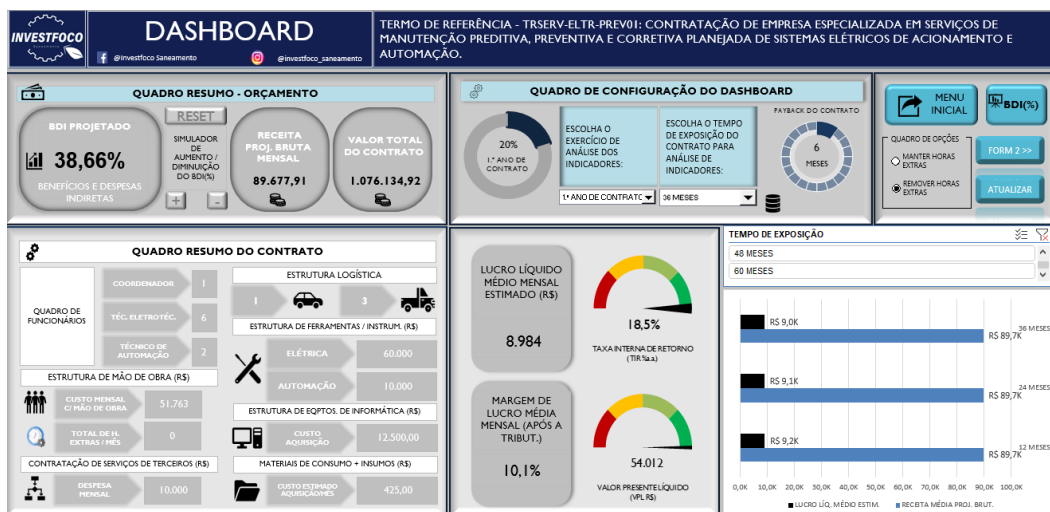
INVESTFOCO

DASHBOARD

@investfoco Saneamento

@investfoco_saneamento

TERMO DE REFERÊNCIA - TRSERV-ELTR-PREV01: CONTRATAÇÃO DE EMPRESA ESPECIALIZADA EM SERVIÇOS DE MANUTENÇÃO PREDITIVA, PREVENTIVA E CORRETIVA PLANEJADA DE SISTEMAS ELÉTRICOS DE ACIONAMENTO E AUTOMAÇÃO.

QUADRO RESUMO - ORÇAMENTO

BDI PROJETADO

38,66%

BENEFÍCIOS E DESPESAS INDIRETAS

RESET

SIMULADOR DE AUMENTO / DIMINUIÇÃO DO BDI(%)

+

-

RECEITA PROJ. BRUTA MENSAL

89.677,91

VALOR TOTAL DO CONTRATO

1.076.134,92

QUADRO DE CONFIGURAÇÃO DO DASHBOARD

20%

1.º ANO DE CONTRATO

ESCOLHA O EXERCÍCIO DE ANÁLISE DOS INDICADORES:

1.º ANO DE CONTRATO

ESCOLHA O TEMPO DE EXPOSIÇÃO DO CONTRATO PARA ANÁLISE DE INDICADORES:

36 MESES

PAYBACK DO CONTRATO

6 MESES

MENU INICIAL

BDI(%)

QUADRO DE OPÇÕES

MANTER HORAS EXTRAS

REMOVER HORAS EXTRAS

FORM 2 >>

ATUALIZAR

QUADRO RESUMO DO CONTRATO

QUADRO DE FUNCIONÁRIOS

COORDENADOR

1

TÉC. ELETROTÉC.

6

TÉCNICO DE AUTOMAÇÃO

2

ESTRUTURA LOGÍSTICA

1

3

ESTRUTURA DE FERRAMENTAS / INSTRUM. (R$)

ELÉTRICA

60.000

AUTOMAÇÃO

10.000

ESTRUTURA DE MÃO DE OBRA (R$)

CUSTO MENSAL C/ MÃO DE OBRA

51.763

TOTAL DE H. EXTRAS / MÊS

0

ESTRUTURA DE EQPTOS. DE INFORMÁTICA (R$)

CUSTO AQUISIÇÃO

12.500,00

CONTRATAÇÃO DE SERVIÇOS DE TERCEIROS (R$)

DESPESA MENSAL

10.000

MATERIAIS DE CONSUMO + INSUMOS (R$)

CUSTO ESTIMADO AQUISIÇÕES

425,00

LUCRO LÍQUIDO MÉDIO MENSAL ESTIMADO (R$)

8.984

18,5%

TAXA INTERNA DE RETORNO (TIR %a.a.)

MARGEM DE LUCRO MÉDIA MENSAL (APÓS A TRIBUT.)

10,1%

54.012

VALOR PRESENTE LÍQUIDO (VPL R$)

TEMPO DE EXPOSIÇÃO

48 MESES

60 MESES

R$ 9,0K

R$ 89,7K

36 MESES

R$ 9,1K

R$ 89,7K

24 MESES

R$ 9,2K

R$ 89,7K

12 MESES

0,0K 10,0K 20,0K 30,0K 40,0K 50,0K 60,0K 70,0K 80,0K 90,0K 100,0K

LUCRO LÍQ. MÉDIO ESTIM.

RECEITA MÉDIA PROJ. BRUT.